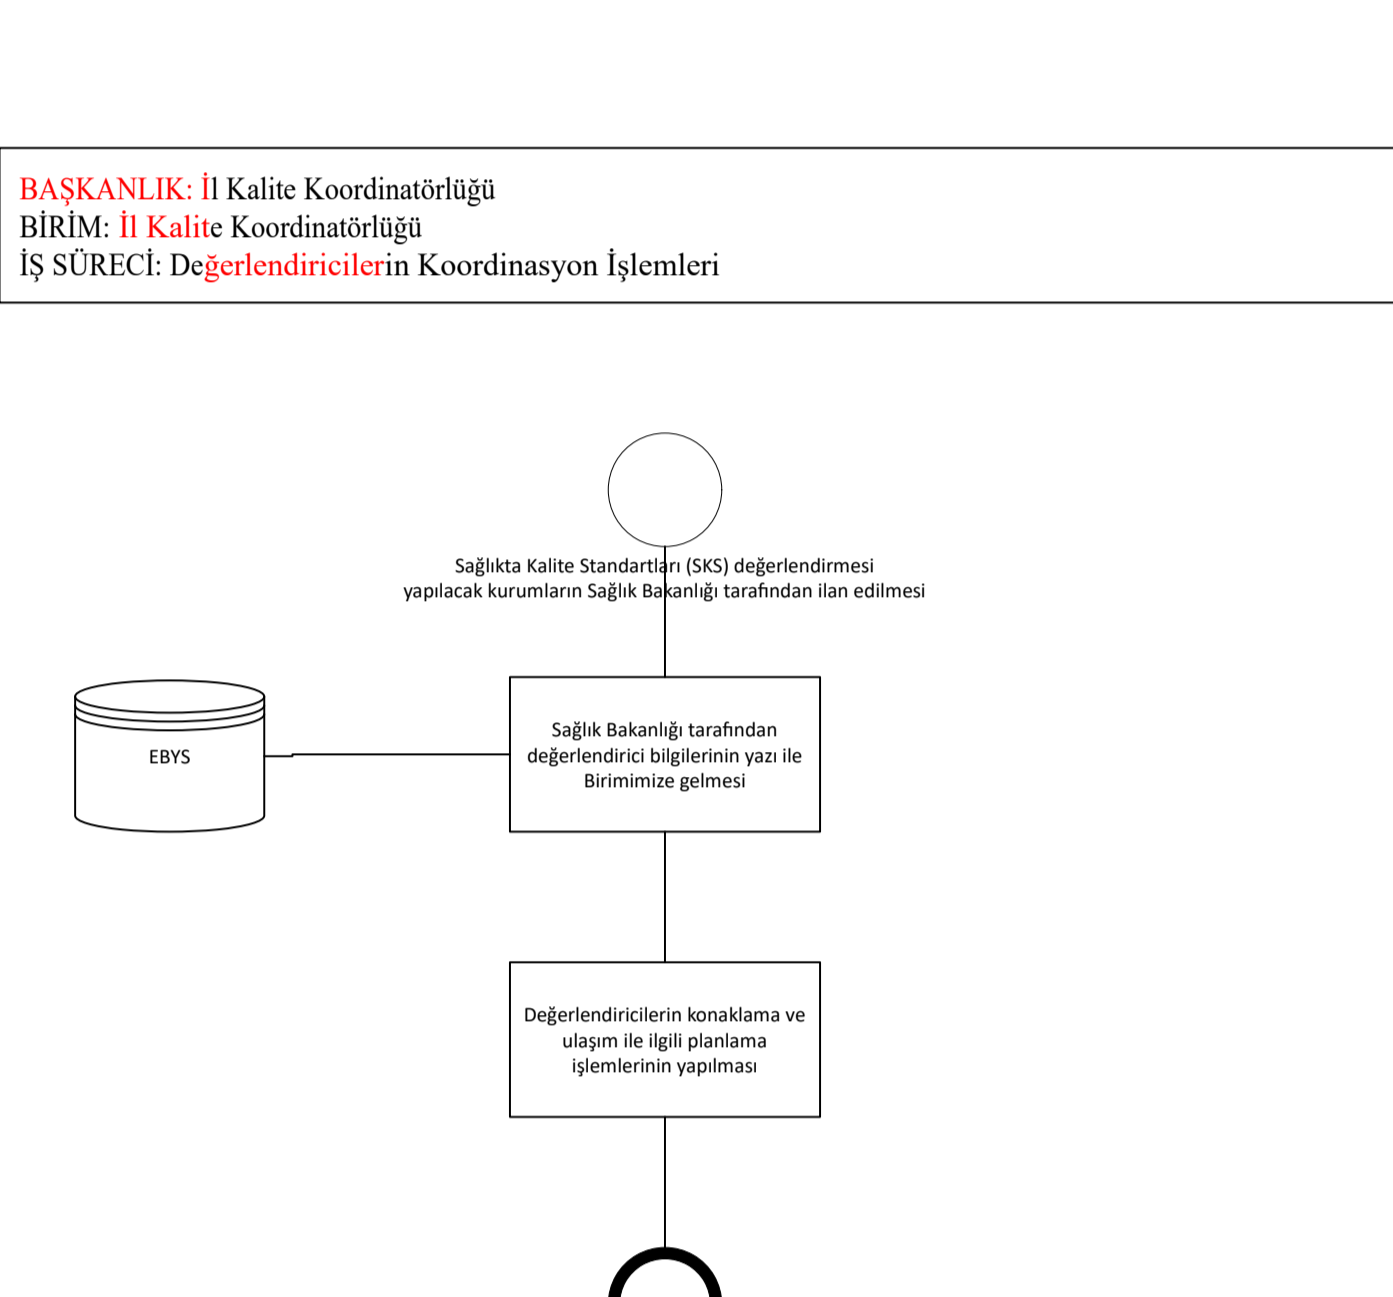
BAŞKANLIK: İl Kalite Koordinatörlüğü
BİRİM: İl Kalite Koordinatörlüğü
İŞ SÜRECİ: Değerlendiricilerin Koordinasyon İşlemleri

Sağlıkta Kalite Standartları (SKS) değerlendirmesi yapılacak kurumların Sağlık Bakanlığı tarafından ilan edilmesi

EBYS

Sağlık Bakanlığı tarafından değerlendirici bilgilerinin yazı ile Birimimize gelmesi

Değerlendiricilerin konaklama ve ulaşım ile ilgili planlama işlemlerinin yapılması